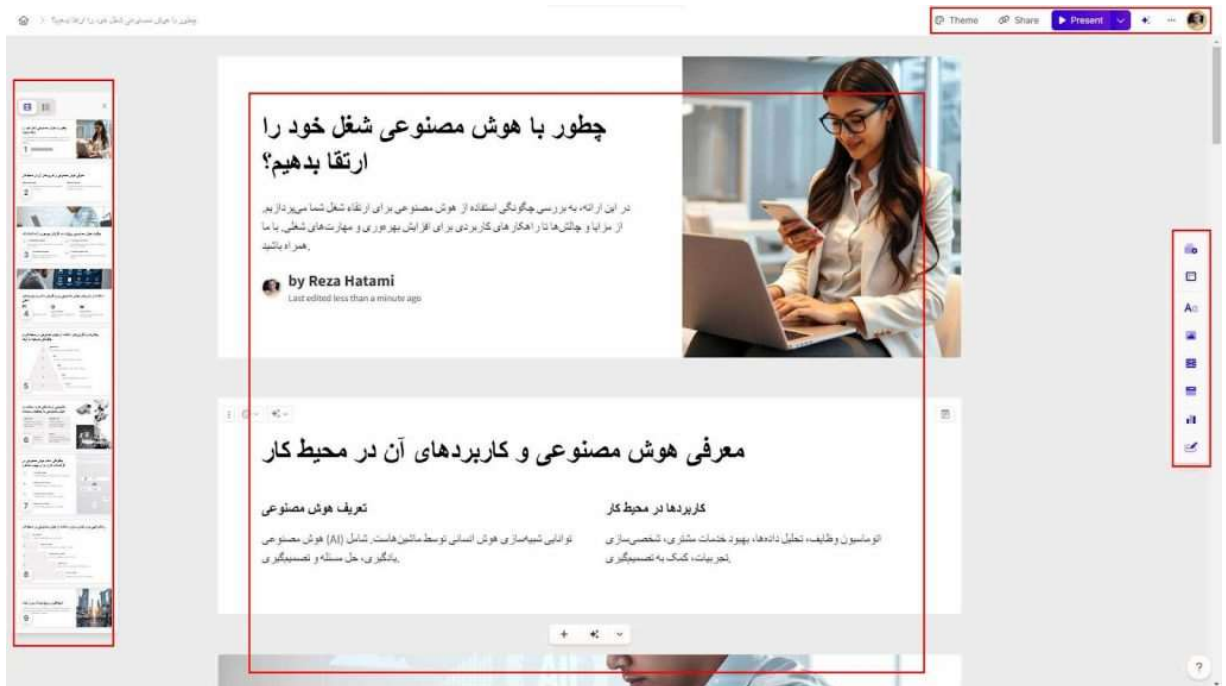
چطور با هوش مصنوعی شغل خود را ارتقا بدهیم؟

Theme Share Present

چطور با هوش مصنوعی شغل خود را ارتقا بدهیم؟

در این ارائه، به بررسی چگونگی استفاده از هوش مصنوعی برای ارتقاء شغل شما می‌پردازیم. از مزایا و چالش‌ها تا راهکارهای کاربردی برای افزایش بهره‌وری و مهارت‌های شغلی، با ما همراه باشید.

by Reza Hatami
Last edited less than a minute ago

1
2
3
4
5
6
7
8
9

معرفی هوش مصنوعی و کاربردهای آن در محیط کار

تعریف هوش مصنوعی

توانایی شبیه‌سازی هوش انسانی توسط ماشین‌هاست. شامل (AI) هوش مصنوعی یادگیری، حل مسئله و تصمیم‌گیری.

کاربردها در محیط کار

اتوماسیون وظایف، تحلیل داده‌ها، بهبود خدمات مشتری، شخصی‌سازی تجربیات، کمک به تصمیم‌گیری.

?